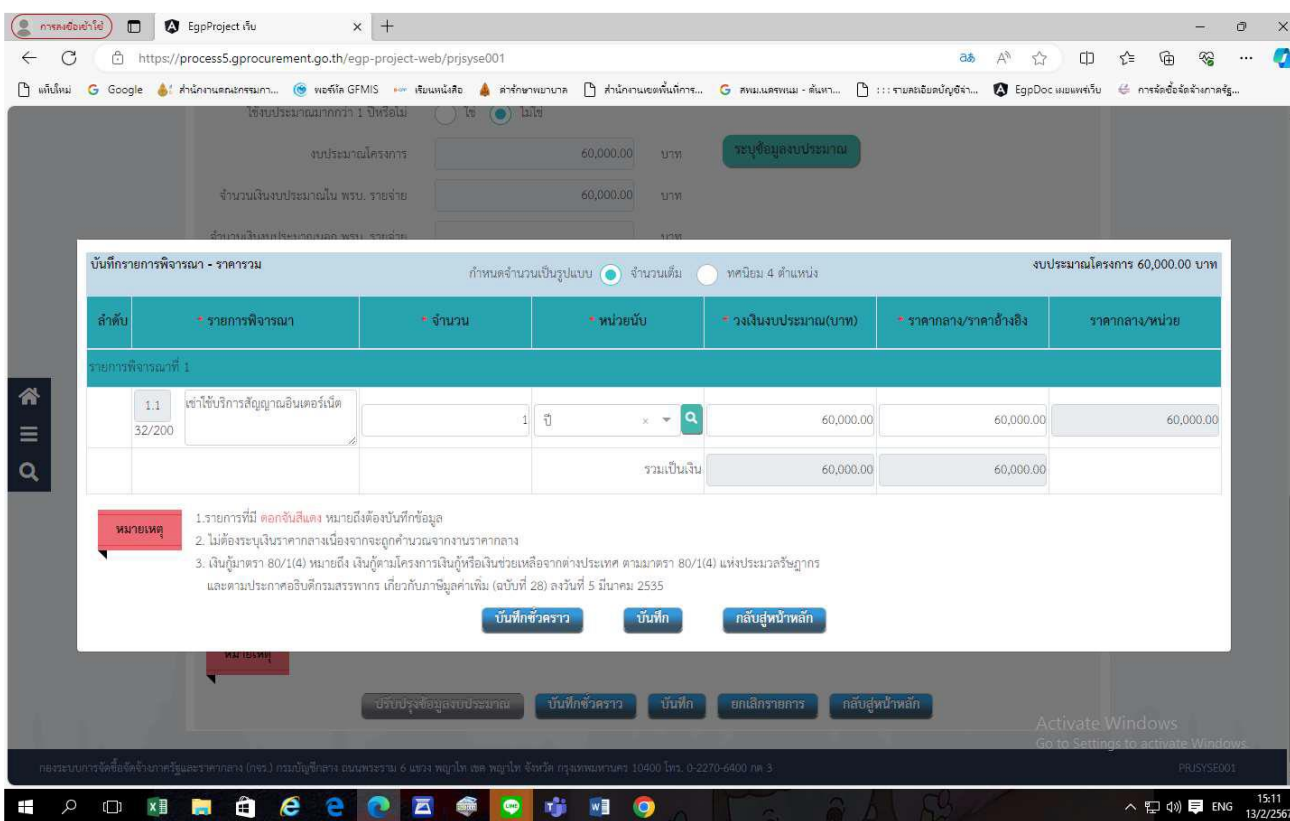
การลงชื่อเข้าใช้ EgpProject เว็บ × +

https://process5.gprocurement.go.th/egp-project-web/prjsyse001

แท็บใหม่ Google สำนักงานคณะกรรมการ... พอร์ทัล GFMIS เรียนหนังสือ ค่ารักษาพยาบาล สำนักงานเขตพื้นที่การ... สพม.นครพนม - ค้นหา... ::: รายละเอียดบัญชีจ้า... EgpDoc เผยแพร่เว็บ การจัดซื้อจัดจ้างภาครัฐ...

ใช้งบประมาณมากกว่า 1 ปีหรือไม่ ใช่ ไม่ใช่

งบประมาณโครงการ 60,000.00 บาท ระบุข้อมูลงบประมาณ

จำนวนเงินงบประมาณใน พรบ. รายจ่าย 60,000.00 บาท

จำนวนเงินงบประมาณนอก พรบ. รายจ่าย บาท

บันทึกรายการพิจารณา - ราคารวม

กำหนดจำนวนเป็นรูปแบบ จำนวนเต็ม ทศนิยม 4 ตำแหน่ง

งบประมาณโครงการ 60,000.00 บาท

| ลำดับ | * รายการพิจารณา | * จำนวน | * หน่วยนับ | * วงเงินงบประมาณ(บาท) | * ราคากลาง/ราคาอ้างอิง | ราคากลาง/หน่วย |
|---|---|---|---|---|---|---|
| รายการพิจารณาที่ 1 | | | | | | |
| 1.1 32/200 | เช่าใช้บริการสัญญาณอินเตอร์เน็ต | 1 | ปี | 60,000.00 | 60,000.00 | 60,000.00 |
| | | | รวมเป็นเงิน | 60,000.00 | 60,000.00 | |

หมายเหตุ

1.รายการที่มี ดอกจันสีแดง หมายถึงต้องบันทึกข้อมูล
2. ไม่ต้องระบุเงินราคากลางเนื่องจากจะถูกคำนวณจากงานราคากลาง
3. เงินกู้มาตรา 80/1(4) หมายถึง เงินกู้ตามโครงการเงินกู้หรือเงินช่วยเหลือจากต่างประเทศ ตามมาตรา 80/1(4) แห่งประมวลรัษฎากร และตามประกาศอธิบดีกรมสรรพากร เกี่ยวกับภาษีมูลค่าเพิ่ม (ฉบับที่ 28) ลงวันที่ 5 มีนาคม 2535

บันทึกชั่วคราว บันทึก กลับสู่หน้าหลัก

หมายเหตุ

ปรับปรุงข้อมูลงบประมาณ บันทึกชั่วคราว บันทึก ยกเลิกรายการ กลับสู่หน้าหลัก

Activate Windows
Go to Settings to activate Windows.

กองระบบการจัดซื้อจัดจ้างภาครัฐและราคากลาง (กรจ.) กรมบัญชีกลาง ถนนพระราม 6 แขวง พญาไท เขต พญาไท จังหวัด กรุงเทพมหานคร 10400 โทร. 0-2270-6400 กด 3

PRJSYSE001

ENG 15:11 13/2/2567